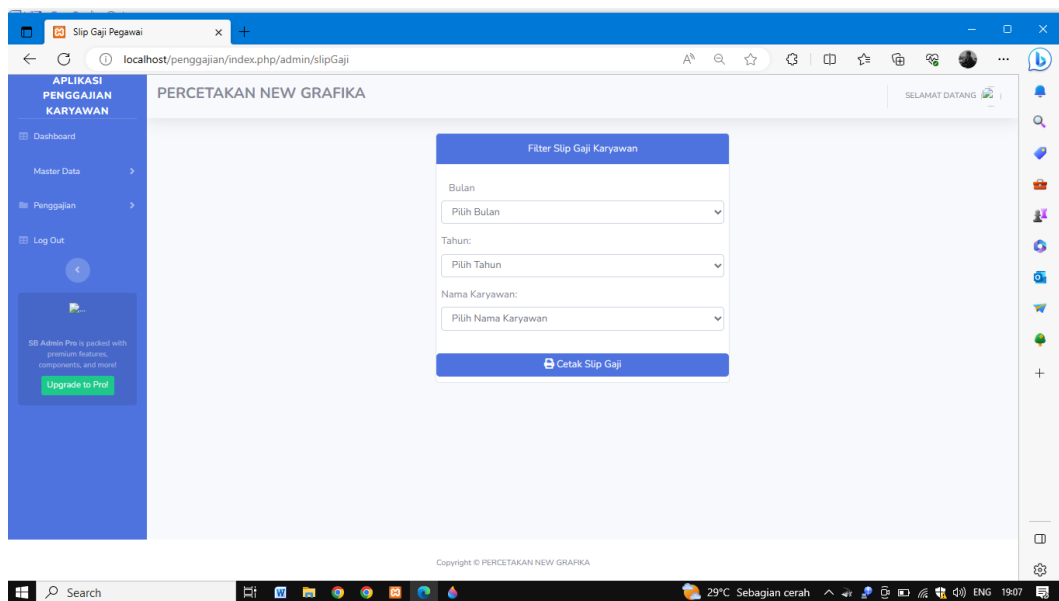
Slip Gaji Pegawai

localhost/penggajian/index.php/admin/slipGaji

APLIKASI PENGGAJIAN KARYAWAN

Dashboard

Master Data

Penggajian

Log Out

SB Admin Pro is packed with premium features, components, and more!

Upgrade to Pro!

PERCETAKAN NEW GRAFIKA

SELAMAT DATANG

Filter Slip Gaji Karyawan

Bulan

Pilih Bulan

Tahun:

Pilih Tahun

Nama Karyawan:

Pilih Nama Karyawan

Cetak Slip Gaji

Copyright © PERCETAKAN NEW GRAFIKA

Search

29°C Sebagian cerah

ENG 19:07